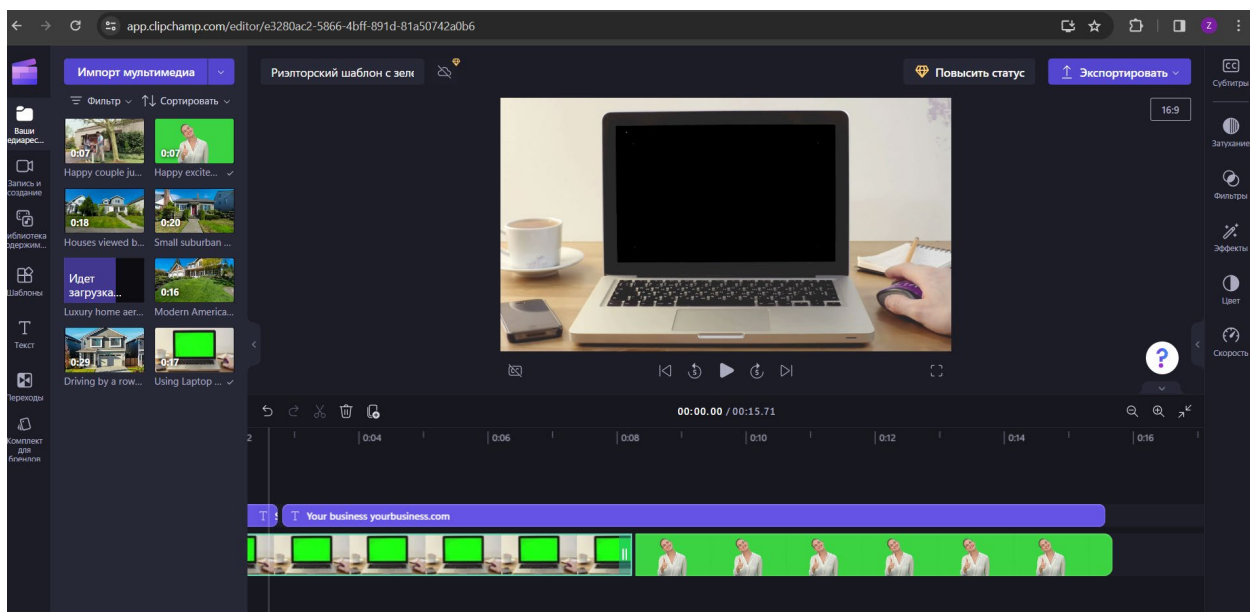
app.clipchamp.com/editor/e3280ac2-5866-4bff-891d-81a50742a0b6

Импорт мультимедиа

Риэлторский шаблон с зел

Повысить статус

Экспортировать

Субтитры

Ваши медиарес...

Запись и создание

Библиотека содержим...

Шаблоны

Текст

Переходы

Комплект для брендов

Фильтр

Сортировать

0:07
Happy couple ju...

0:07
Happy excite...

0:18
Houses viewed b...

0:20
Small suburban ...

Идет загрузка...
Luxury home aer...

0:16
Modern America...

0:29
Driving by a row...

0:17
Using Laptop ...

16:9

Затухание

Фильтры

Эффекты

Цвет

Скорость

00:00.00 / 00:15.71

2

0:04

0:06

0:08

0:10

0:12

0:14

0:16

Your business yourbusiness.com